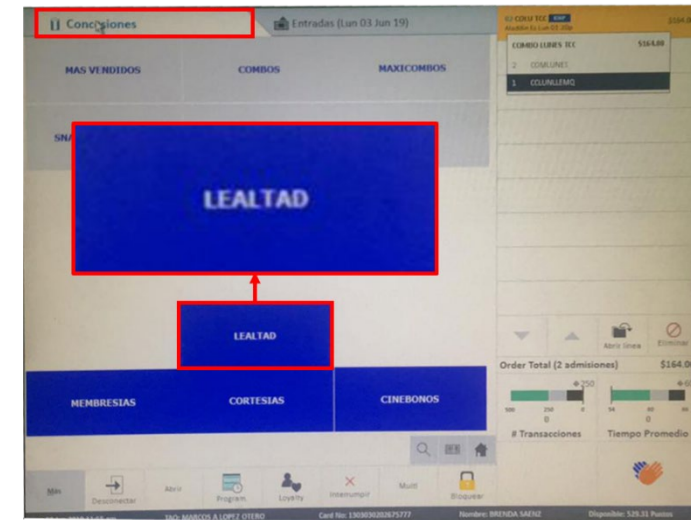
Concesiones

Entradas (Lun 03 Jun 19)

MAS VENDIDOS

COMBOS

MAXICOMBOS

SNA

LEALTAD

LEALTAD

MEMBRESIAS

CORTESIAS

CINEBONOS

COMBO LUNES TCC $164.00

2 COMLUNE1

1 CCLUNLLEMQ

Abrir línea

Eliminar

Order Total (2 admisiones) $164.0

250

0

# Transacciones

Tiempo Promedio

Desconectar

Abrir

Program

Loyalty

Interrumpir

Multi

Bloquear

TAQ: MARCOS A LOPEZ OTERO

Card No: 1303030202675777

Nombre: BRENDA SAENZ

Disponible: 529.31 Puntos